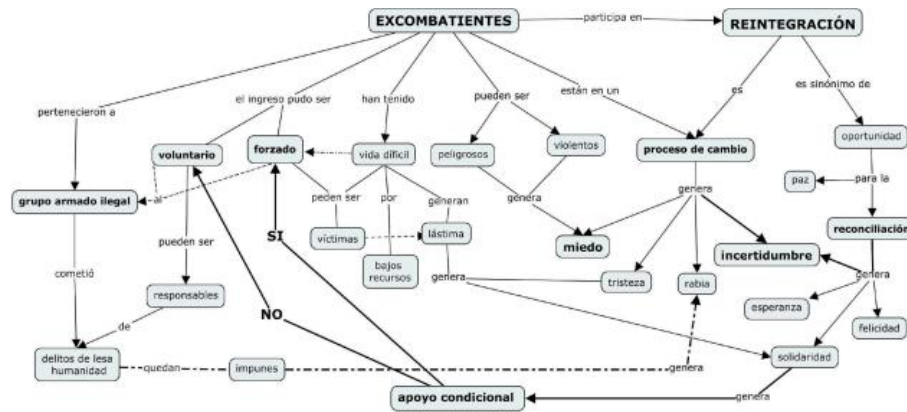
EXCOMBATIENTES
participa en
REINTEGRACIÓN
pertenecieron a
el ingreso pudo ser
han tenido
pueden ser
están en un
es
es sinónimo de
voluntario
forzado
vida difícil
peligrosos
violentos
proceso de cambio
oportunidad
grupo armado ilegal
al
pueden ser
por
generan
genera
genera
para la
paz
reconciliación
SI
víctimas
lástima
miedo
incertidumbre
bajos recursos
genera
tristeza
rabia
genera
cometió
pueden ser
responsables
esperanza
felicidad
de
NO
delitos de lesa humanidad
quedan
impunes
genera
solidaridad
apoyo condicional
genera